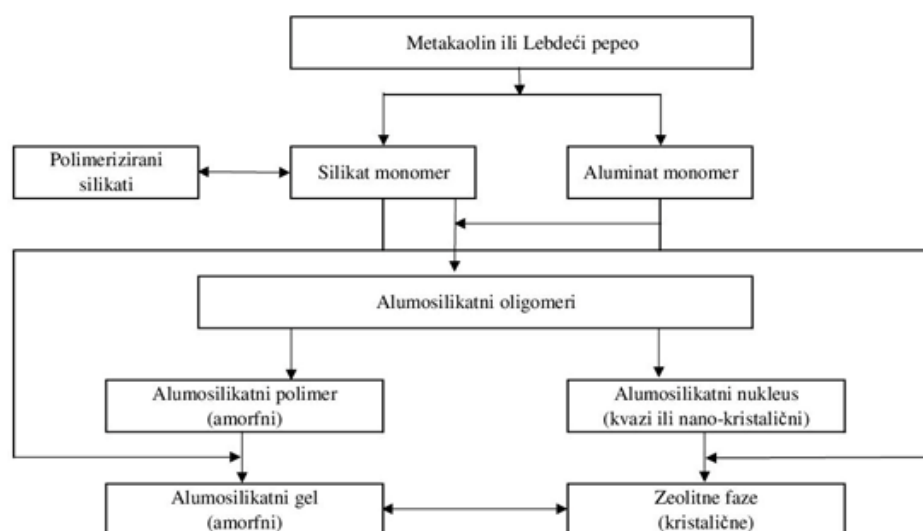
Metakaolin ili Lebdeći pepeo

Polimerizirani silikati

Silikat monomer

Aluminat monomer

Alumosilikatni oligomeri

Alumosilikatni polimer (amorfni)

Alumosilikatni nukleus (kvazi ili nano-kristalični)

Alumosilikatni gel (amorfni)

Zeolitne faze (kristalične)